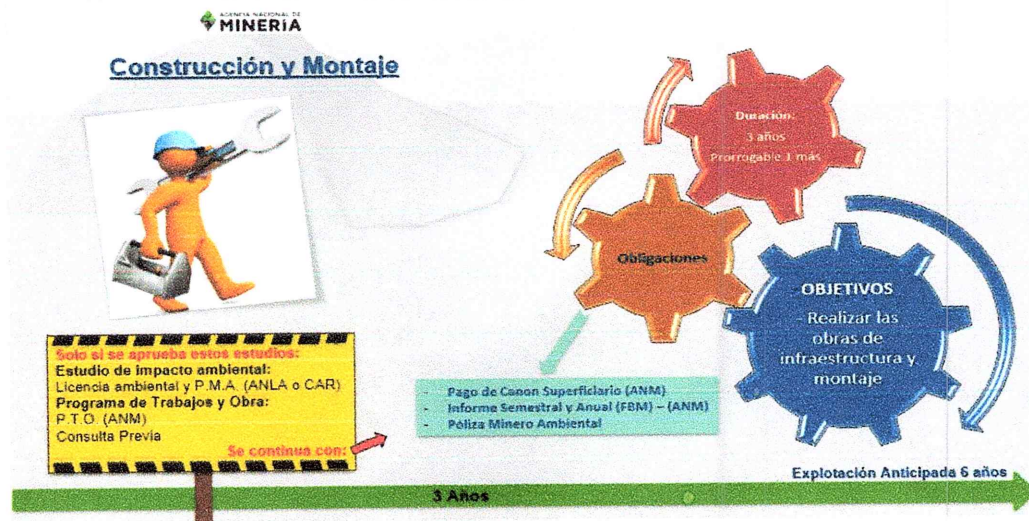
AGENCIA NACIONAL DE MINERIA

Construcción y Montaje

Duración:
3 años
Prorrogable 1 más

Obligaciones

OBJETIVOS
Realizar las obras de infraestructura y montaje

Solo si se aprueba estos estudios:
Estudio de impacto ambiental:
Licencia ambiental y P.M.A. (ANLA o CAR)
Programa de Trabajos y Obra:
P.T.O. (ANM)
Consulta Previa
Se continua con:

- Pago de Canon Superficiario (ANM)
- Informe Semestral y Anual (FBM) – (ANM)
- Póliza Minero Ambiental

Explotación Anticipada 6 años

3 Años